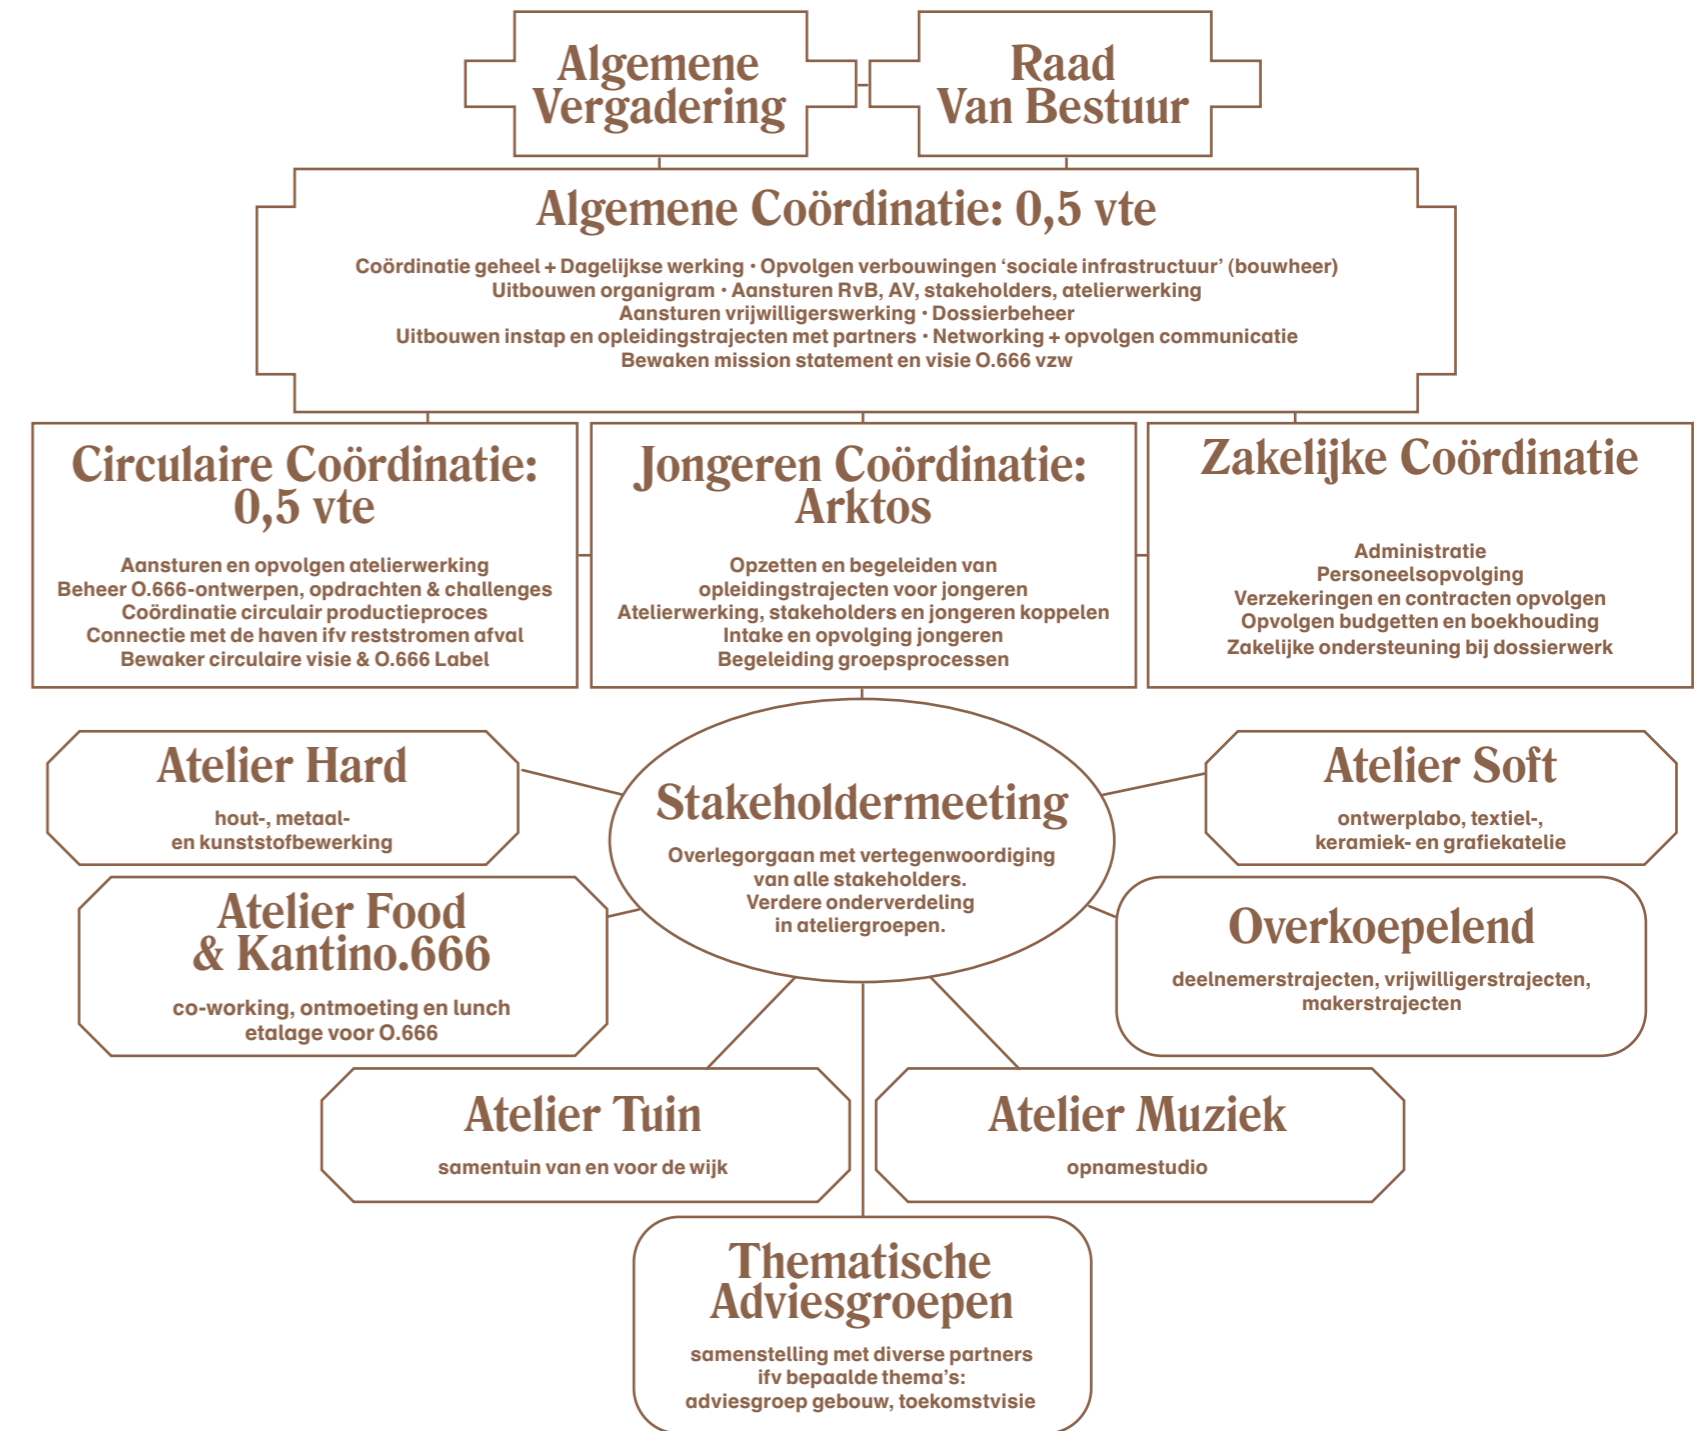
Algemene Vergadering

Raad Van Bestuur

Algemene Coördinatie: 0,5 vte

Coördinatie geheel + Dagelijkse werking · Opvolgen verbouwingen 'sociale infrastructuur' (bouwheer)
Uitbouwen organigram · Aansturen RvB, AV, stakeholders, atelierwerking
Aansturen vrijwilligerswerking · Dossierbeheer
Uitbouwen instap en opleidingstrajecten met partners · Networking + opvolgen communicatie
Bewaken mission statement en visie O.666 vzw

Circulaire Coördinatie: 0,5 vte

Aansturen en opvolgen atelierwerking
Beheer O.666-ontwerpen, opdrachten & challenges
Coördinatie circulair productieproces
Connectie met de haven ifv reststromen afval
Bewaker circulaire visie & O.666 Label

Jongeren Coördinatie: Arktos

Opzetten en begeleiden van opleidingstrajecten voor jongeren
Atelierwerking, stakeholders en jongeren koppelen
Intake en opvolging jongeren
Begeleiding groepsprocessen

Zakelijke Coördinatie

Administratie
Personeelsopvolging
Verzekeringen en contracten opvolgen
Opvolgen budgetten en boekhouding
Zakelijke ondersteuning bij dossierwerk

Atelier Hard

hout-, metaal- en kunststofbewerking

Stakeholdermeeting

Overlegorgaan met vertegenwoordiging van alle stakeholders. Verdere onderverdeling in ateliergroepen.

Atelier Soft

ontwerplabo, textiel-, keramiek- en grafiekatelie

Atelier Food & Kantino.666

co-working, ontmoeting en lunch etalage voor O.666

Overkoepelend

deelnemerstrajecten, vrijwilligerstrajecten, makerstrajecten

Atelier Tuin

samentuin van en voor de wijk

Atelier Muziek

opnamestudio

Thematische Adviesgroepen

samenstelling met diverse partners ifv bepaalde thema's: adviesgroep gebouw, toekomstvisie